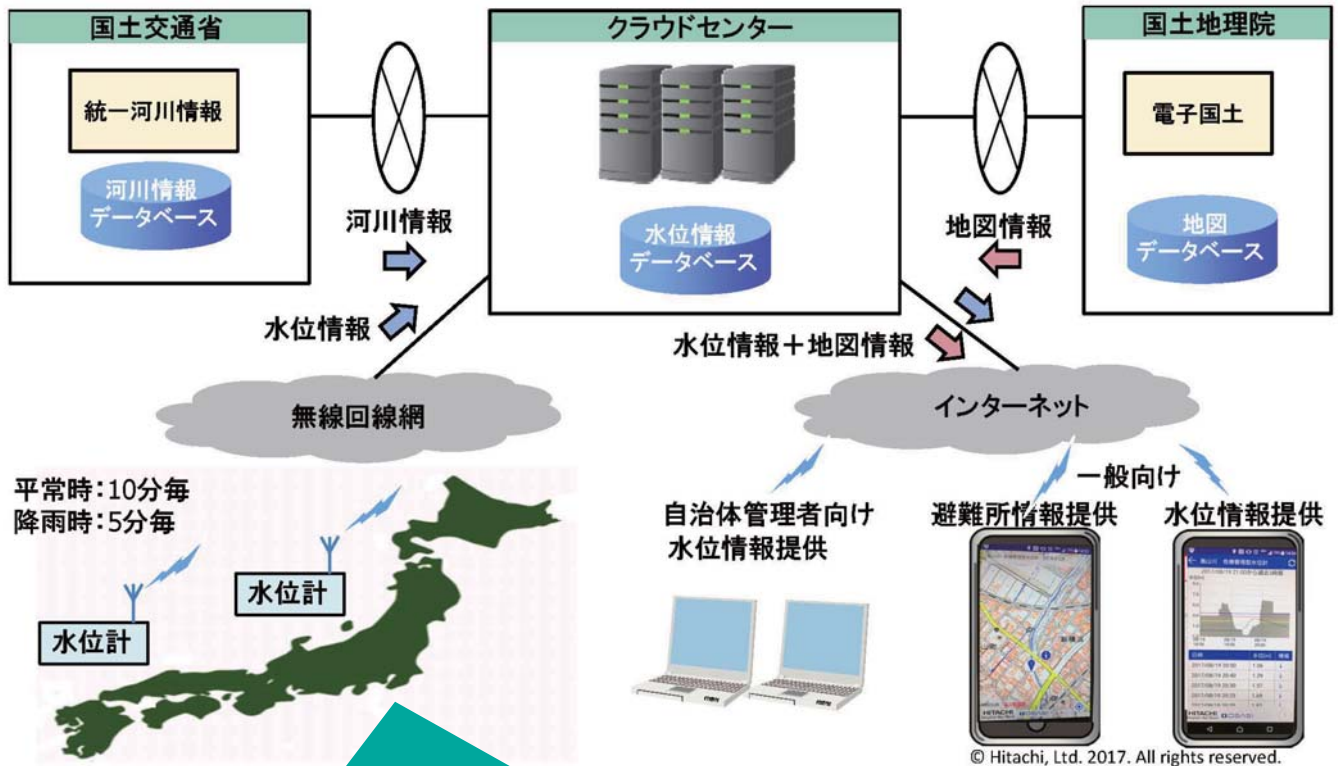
国土交通省

統一河川情報

河川情報
データベース

クラウドセンター

水位情報
データベース

国土地理院

電子国土

地図
データベース

河川情報

水位情報

地図情報

水位情報＋地図情報

無線回線網

インターネット

平常時：10分毎
降雨時：5分毎

水位計

水位計

自治体管理者向け
水位情報提供

一般向け

避難所情報提供

水位情報提供

© Hitachi, Ltd. 2017. All rights reserved.